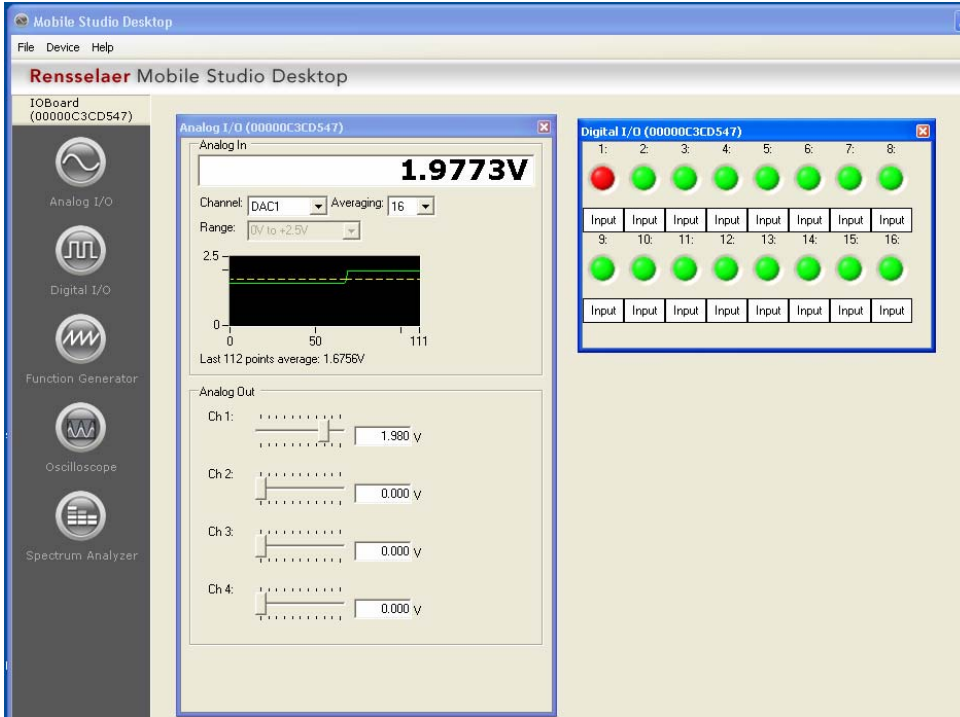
Mobile Studio Desktop

File Device Help

Rensselaer Mobile Studio Desktop

IOBoard (00000C3CD547)

Analog I/O

Digital I/O

Function Generator

Oscilloscope

Spectrum Analyzer

Analog I/O (00000C3CD547)

Analog In

1.9773V

Channel: DAC1 Averaging: 16

Range: 0V to +2.5V

2.5

0

0 50 111

Last 112 points average: 1.6756V

Analog Out

Ch 1: 1.980 V

Ch 2: 0.000 V

Ch 3: 0.000 V

Ch 4: 0.000 V

Digital I/O (00000C3CD547)

| 1: | 2: | 3: | 4: | 5: | 6: | 7: | 8: |
|---|---|---|---|---|---|---|---|
| Input | Input | Input | Input | Input | Input | Input | Input |

| 9: | 10: | 11: | 12: | 13: | 14: | 15: | 16: |
|---|---|---|---|---|---|---|---|
| Input | Input | Input | Input | Input | Input | Input | Input |